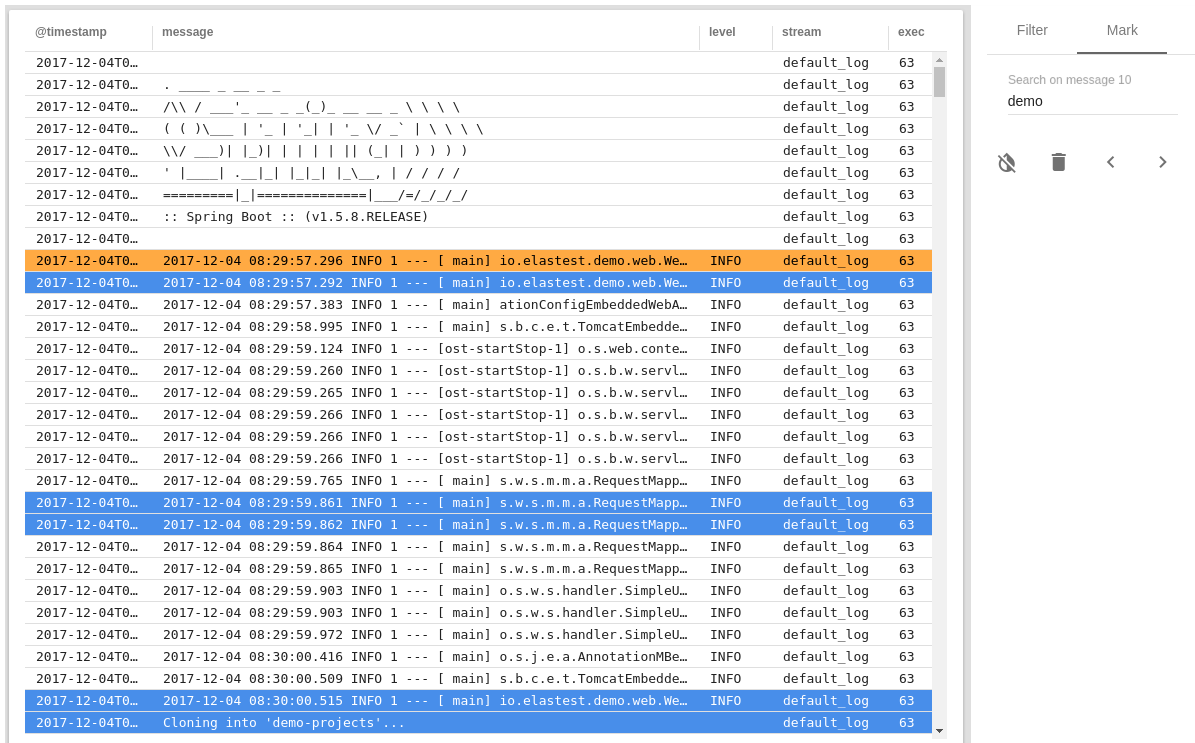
| @timestamp | message | level | stream | exec |
|---|---|---|---|---|
| 2017-12-04T0... | | | default_log | 63 |
| 2017-12-04T0... | . ____ _ __ _ _ | | default_log | 63 |
| 2017-12-04T0... | /\\ / ___'_ __ _ _(_)_ __ __ _ \ \ \ \ | | default_log | 63 |
| 2017-12-04T0... | ( ( )\___ \| '_ \| '_\| \| '_ \/ _` \| \ \ \ \ | | default_log | 63 |
| 2017-12-04T0... | \\/ ___)\| \|_)\| \| \| \| \| \|\| (_\| \| ) ) ) ) | | default_log | 63 |
| 2017-12-04T0... | ' \|____\| .__\|_\| \|_\|_\| \|_\__, \| / / / / | | default_log | 63 |
| 2017-12-04T0... | =========\|_\|==============\|___/=/_/_/_/ | | default_log | 63 |
| 2017-12-04T0... | :: Spring Boot :: (v1.5.8.RELEASE) | | default_log | 63 |
| 2017-12-04T0... | | | default_log | 63 |
| 2017-12-04T0... | 2017-12-04 08:29:57.296 INFO 1 --- [ main] io.elastest.demo.web.We... | INFO | default_log | 63 |
| 2017-12-04T0... | 2017-12-04 08:29:57.292 INFO 1 --- [ main] io.elastest.demo.web.We... | INFO | default_log | 63 |
| 2017-12-04T0... | 2017-12-04 08:29:57.383 INFO 1 --- [ main] ationConfigEmbeddedWebA... | INFO | default_log | 63 |
| 2017-12-04T0... | 2017-12-04 08:29:58.995 INFO 1 --- [ main] s.b.c.e.t.TomcatEmbedde... | INFO | default_log | 63 |
| 2017-12-04T0... | 2017-12-04 08:29:59.124 INFO 1 --- [ost-startStop-1] o.s.web.conte... | INFO | default_log | 63 |
| 2017-12-04T0... | 2017-12-04 08:29:59.260 INFO 1 --- [ost-startStop-1] o.s.b.w.servl... | INFO | default_log | 63 |
| 2017-12-04T0... | 2017-12-04 08:29:59.265 INFO 1 --- [ost-startStop-1] o.s.b.w.servl... | INFO | default_log | 63 |
| 2017-12-04T0... | 2017-12-04 08:29:59.266 INFO 1 --- [ost-startStop-1] o.s.b.w.servl... | INFO | default_log | 63 |
| 2017-12-04T0... | 2017-12-04 08:29:59.266 INFO 1 --- [ost-startStop-1] o.s.b.w.servl... | INFO | default_log | 63 |
| 2017-12-04T0... | 2017-12-04 08:29:59.266 INFO 1 --- [ost-startStop-1] o.s.b.w.servl... | INFO | default_log | 63 |
| 2017-12-04T0... | 2017-12-04 08:29:59.765 INFO 1 --- [ main] s.w.s.m.m.a.RequestMapp... | INFO | default_log | 63 |
| 2017-12-04T0... | 2017-12-04 08:29:59.861 INFO 1 --- [ main] s.w.s.m.m.a.RequestMapp... | INFO | default_log | 63 |
| 2017-12-04T0... | 2017-12-04 08:29:59.862 INFO 1 --- [ main] s.w.s.m.m.a.RequestMapp... | INFO | default_log | 63 |
| 2017-12-04T0... | 2017-12-04 08:29:59.864 INFO 1 --- [ main] s.w.s.m.m.a.RequestMapp... | INFO | default_log | 63 |
| 2017-12-04T0... | 2017-12-04 08:29:59.865 INFO 1 --- [ main] s.w.s.m.m.a.RequestMapp... | INFO | default_log | 63 |
| 2017-12-04T0... | 2017-12-04 08:29:59.903 INFO 1 --- [ main] o.s.w.s.handler.SimpleU... | INFO | default_log | 63 |
| 2017-12-04T0... | 2017-12-04 08:29:59.903 INFO 1 --- [ main] o.s.w.s.handler.SimpleU... | INFO | default_log | 63 |
| 2017-12-04T0... | 2017-12-04 08:29:59.972 INFO 1 --- [ main] o.s.w.s.handler.SimpleU... | INFO | default_log | 63 |
| 2017-12-04T0... | 2017-12-04 08:30:00.416 INFO 1 --- [ main] o.s.j.e.a.AnnotationMBe... | INFO | default_log | 63 |
| 2017-12-04T0... | 2017-12-04 08:30:00.509 INFO 1 --- [ main] s.b.c.e.t.TomcatEmbedde... | INFO | default_log | 63 |
| 2017-12-04T0... | 2017-12-04 08:30:00.515 INFO 1 --- [ main] io.elastest.demo.web.We... | INFO | default_log | 63 |
| 2017-12-04T0... | Cloning into 'demo-projects'... | | default_log | 63 |

Filter Mark

Search on message 10
demo